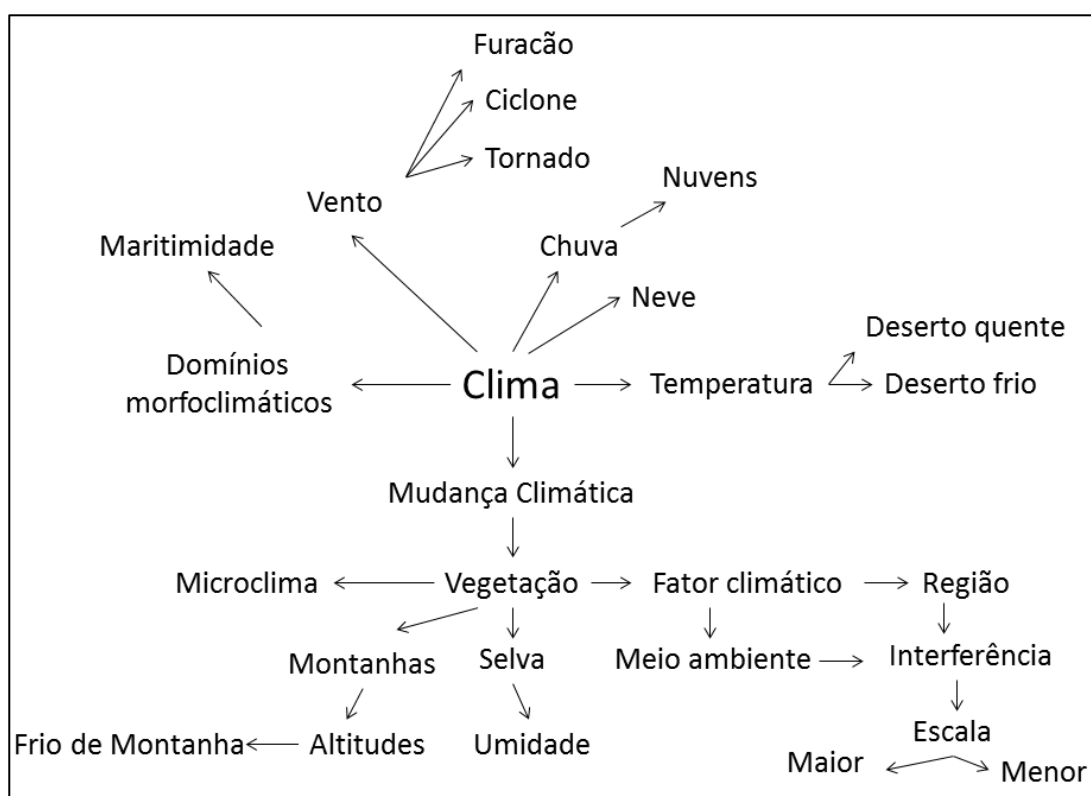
Furacão
Ciclone
Tornado
Vento
Nuvens
Maritimidade
Chuva
Neve
Deserto quente
Domínios morfoclimáticos
Clima
Temperatura
Deserto frio
Mudança Climática
Microclima
Vegetação
Fator climático
Região
Montanhas
Selva
Meio ambiente
Interferência
Frio de Montanha
Altitudes
Umidade
Escala
Maior
Menor